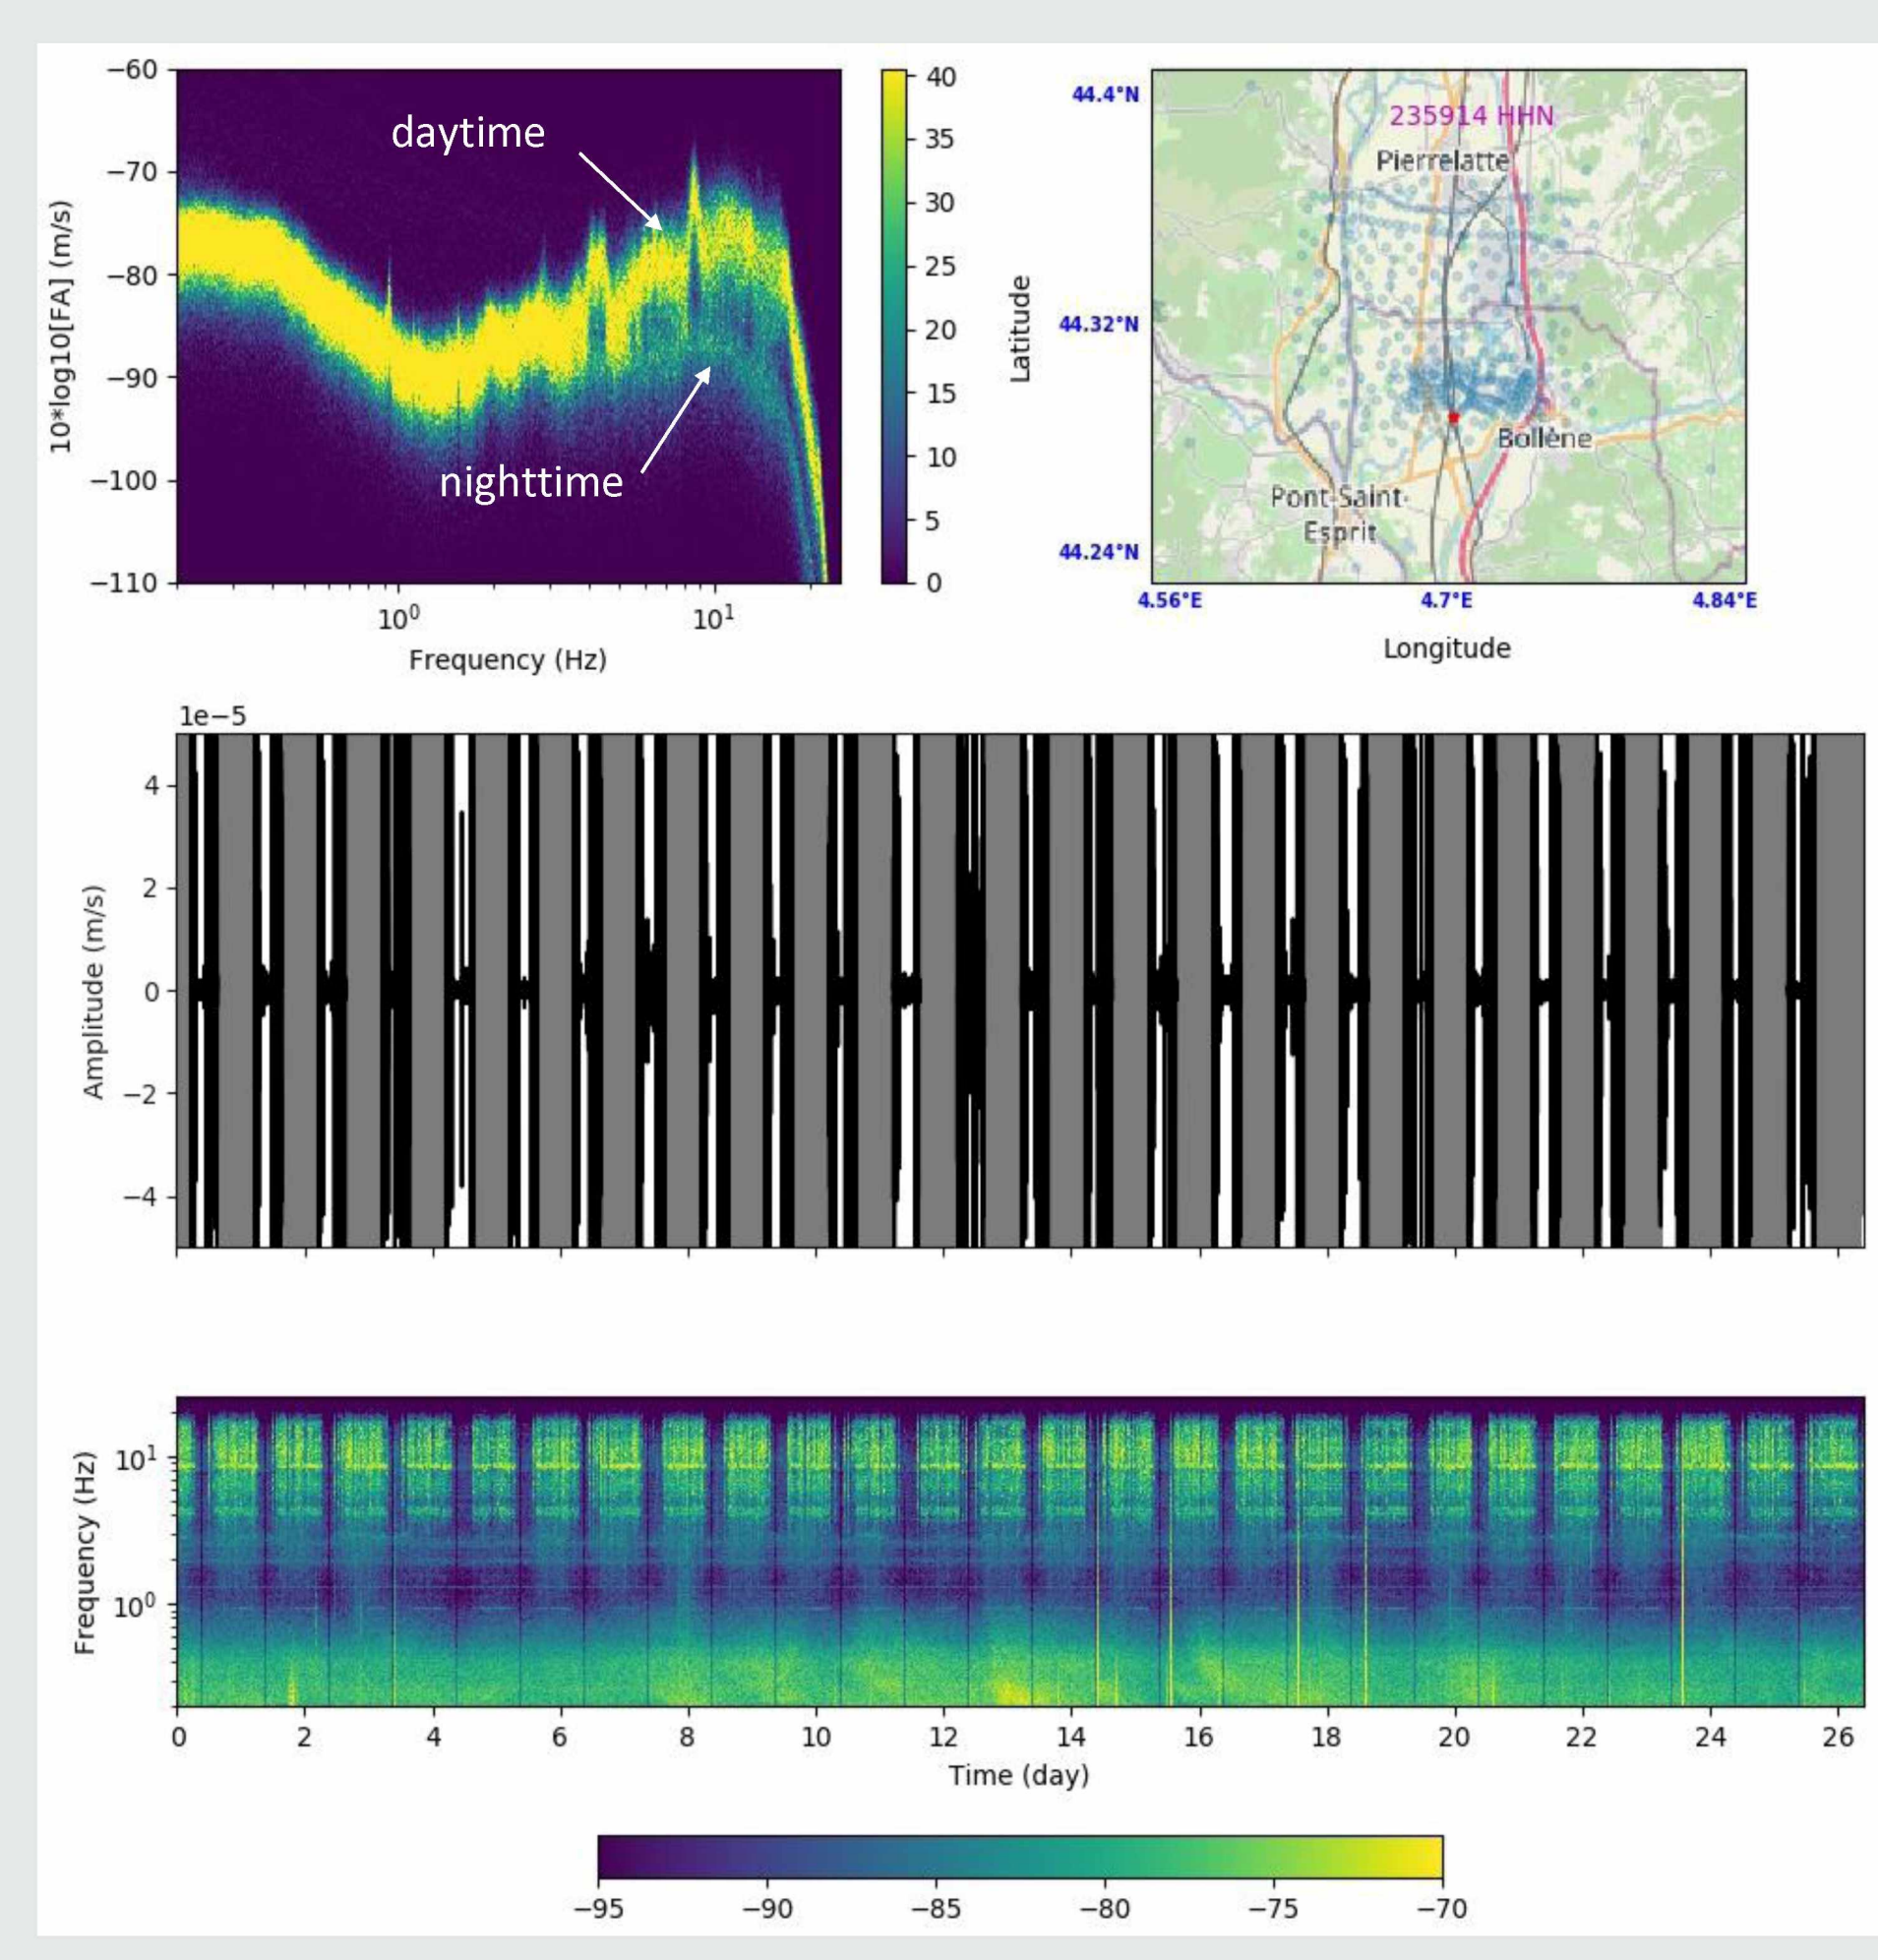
−60
−70
−80
−90
−100
−110
10*log10[FA] (m/s)
daytime
nighttime
$10^0$
$10^1$
Frequency (Hz)
40
35
30
25
20
15
10
5
0

44.4°N
44.32°N
44.24°N
Latitude
235914 HHN
Pierrelatte
Bollène
Pont-Saint-Esprit
4.56°E
4.7°E
4.84°E
Longitude

1e−5
4
2
0
−2
−4
Amplitude (m/s)

$10^1$
$10^0$
Frequency (Hz)
0
2
4
6
8
10
12
14
16
18
20
22
24
26
Time (day)

−95
−90
−85
−80
−75
−70